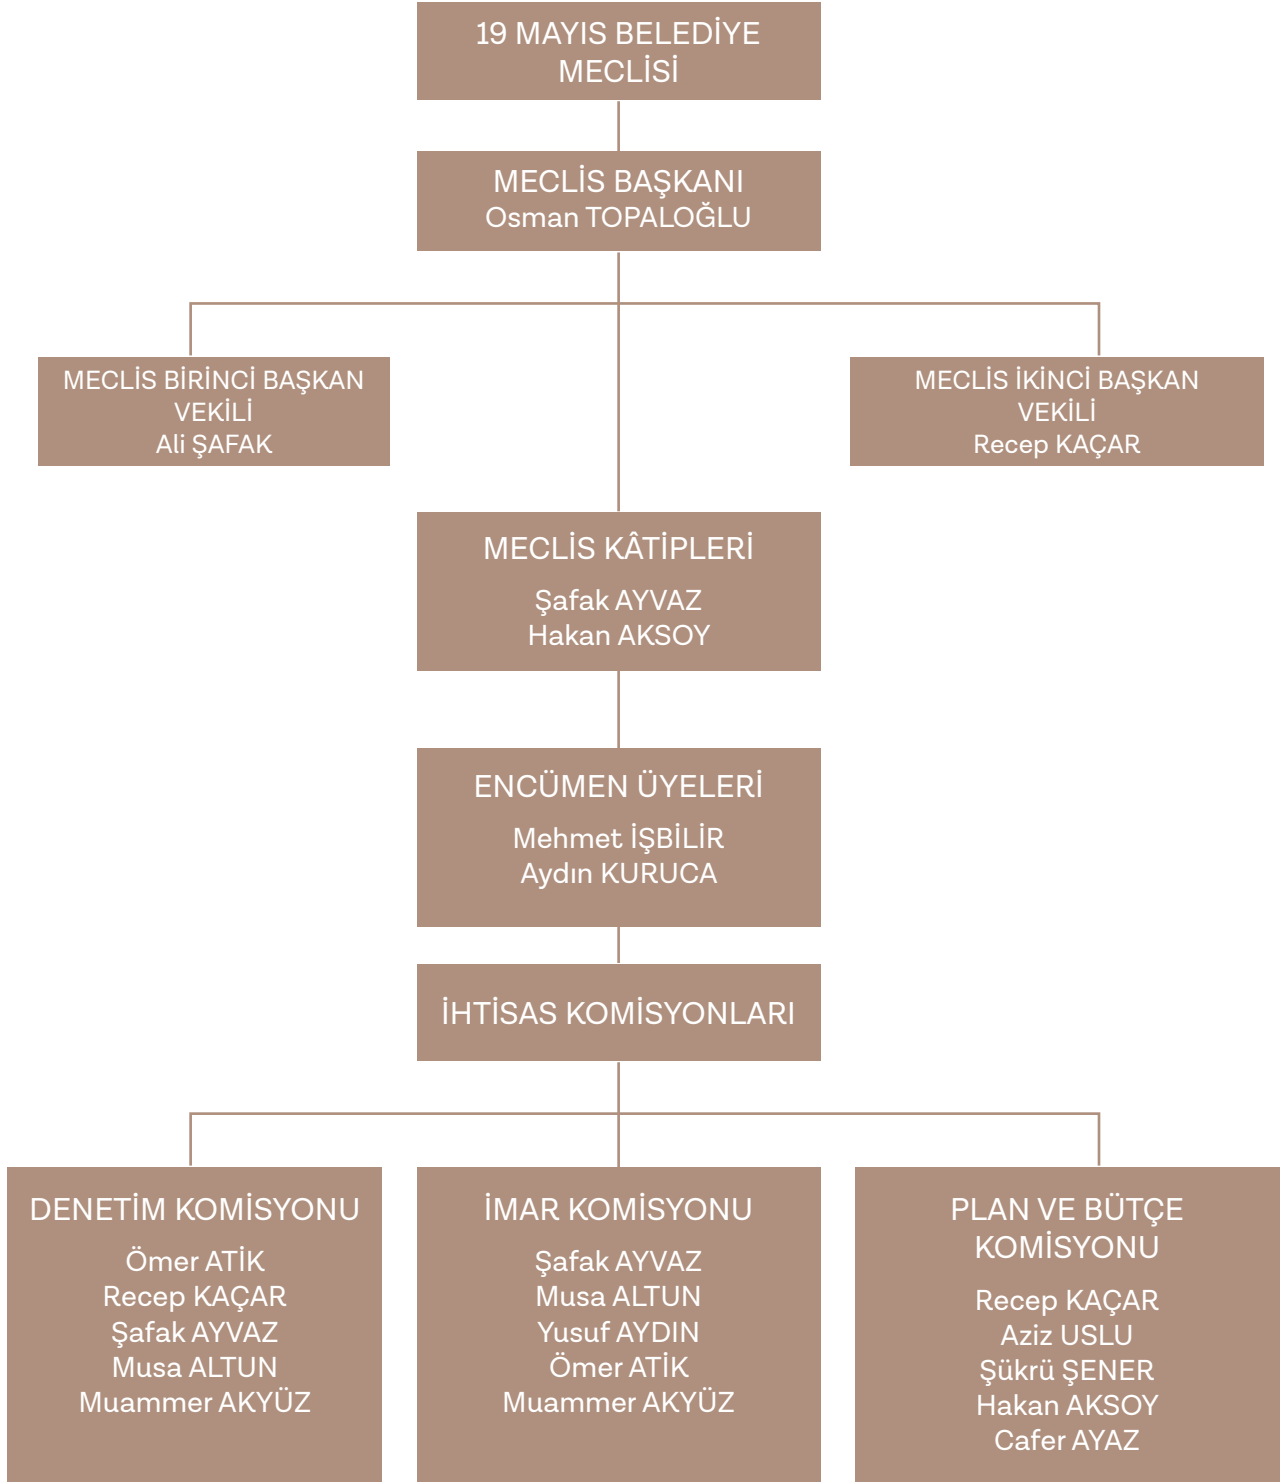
19 MAYIS BELEDİYE MECLİSİ

MECLİS BAŞKANI
Osman TOPALOĞLU

MECLİS BİRİNCİ BAŞKAN VEKİLİ
Ali ŞAFAK

MECLİS İKİNCİ BAŞKAN VEKİLİ
Recep KAÇAR

MECLİS KÂTİPLERİ
Şafak AYVAZ
Hakan AKSOY

ENCÜMEN ÜYELERİ
Mehmet İŞBİLİR
Aydın KURUCA

İHTİSAS KOMİSYONLARI

DENETİM KOMİSYONU
Ömer ATİK
Recep KAÇAR
Şafak AYVAZ
Musa ALTUN
Muammer AKYÜZ

İMAR KOMİSYONU
Şafak AYVAZ
Musa ALTUN
Yusuf AYDIN
Ömer ATİK
Muammer AKYÜZ

PLAN VE BÜTÇE KOMİSYONU
Recep KAÇAR
Aziz USLU
Şükrü ŞENER
Hakan AKSOY
Cafer AYAZ